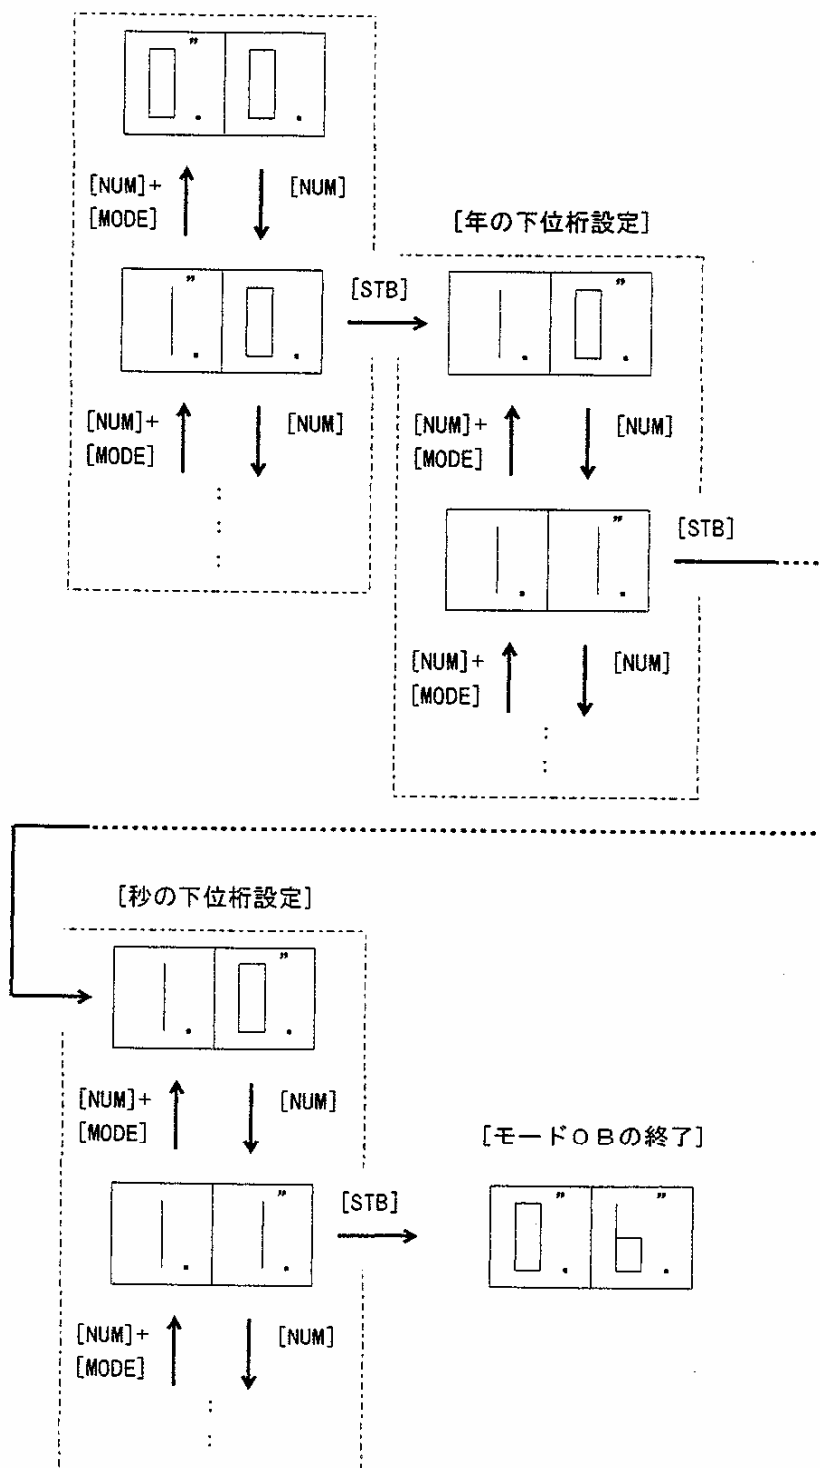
0. 0.

[NUM]+
[MODE]

[NUM]

1. 0.

[STB]

[年の下位桁設定]

1. 0.

[NUM]+
[MODE]

[NUM]

[NUM]+
[MODE]

[NUM]

1. 1.

[STB]

[NUM]+
[MODE]

[NUM]

[秒の下位桁設定]

1. 0.

[NUM]+
[MODE]

[NUM]

[モード0Bの終了]

1. 1.

[STB]

0. b.

[NUM]+
[MODE]

[NUM]